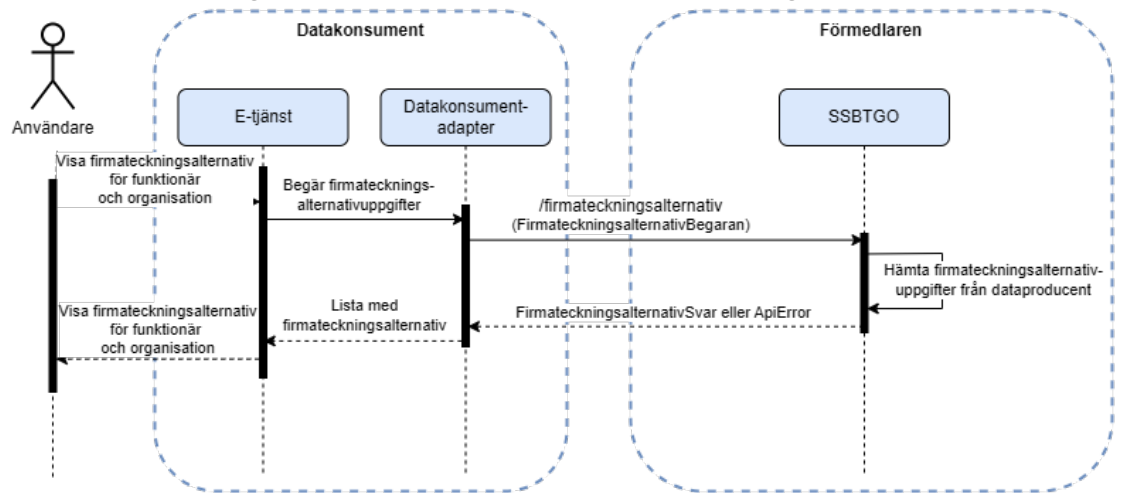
Datakonsument

Förmedlaren

Användare

E-tjänst

Datakonsument-adapter

SSBTGO

Visa firmateckningsalternativ för funktionär och organisation

Begär firmatecknings-alternativuppgifter

/firmateckningsalternativ (FirmateckningsalternativBegaran)

Hämta firmateckningsalternativ-uppgifter från dataproducent

FirmateckningsalternativSvar eller ApiError

Lista med firmateckningsalternativ

Visa firmateckningsalternativ för funktionär och organisation